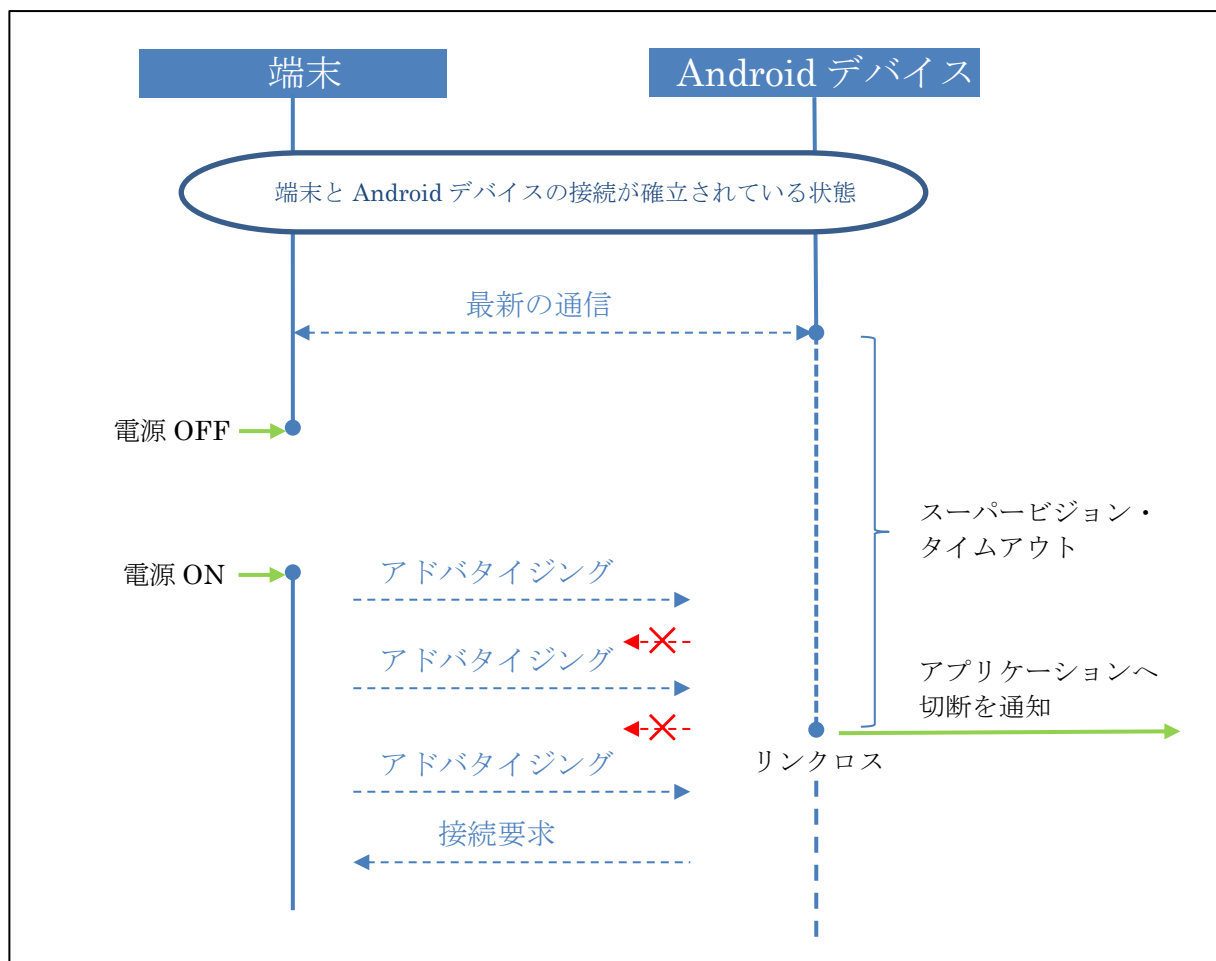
端末

Android デバイス

端末と Android デバイスの接続が確立されている状態

最新の通信

電源 OFF

スーパービジョン・タイムアウト

電源 ON

アドバタイジング

アドバタイジング

アプリケーションへ切断を通知

リンクロス

アドバタイジング

接続要求